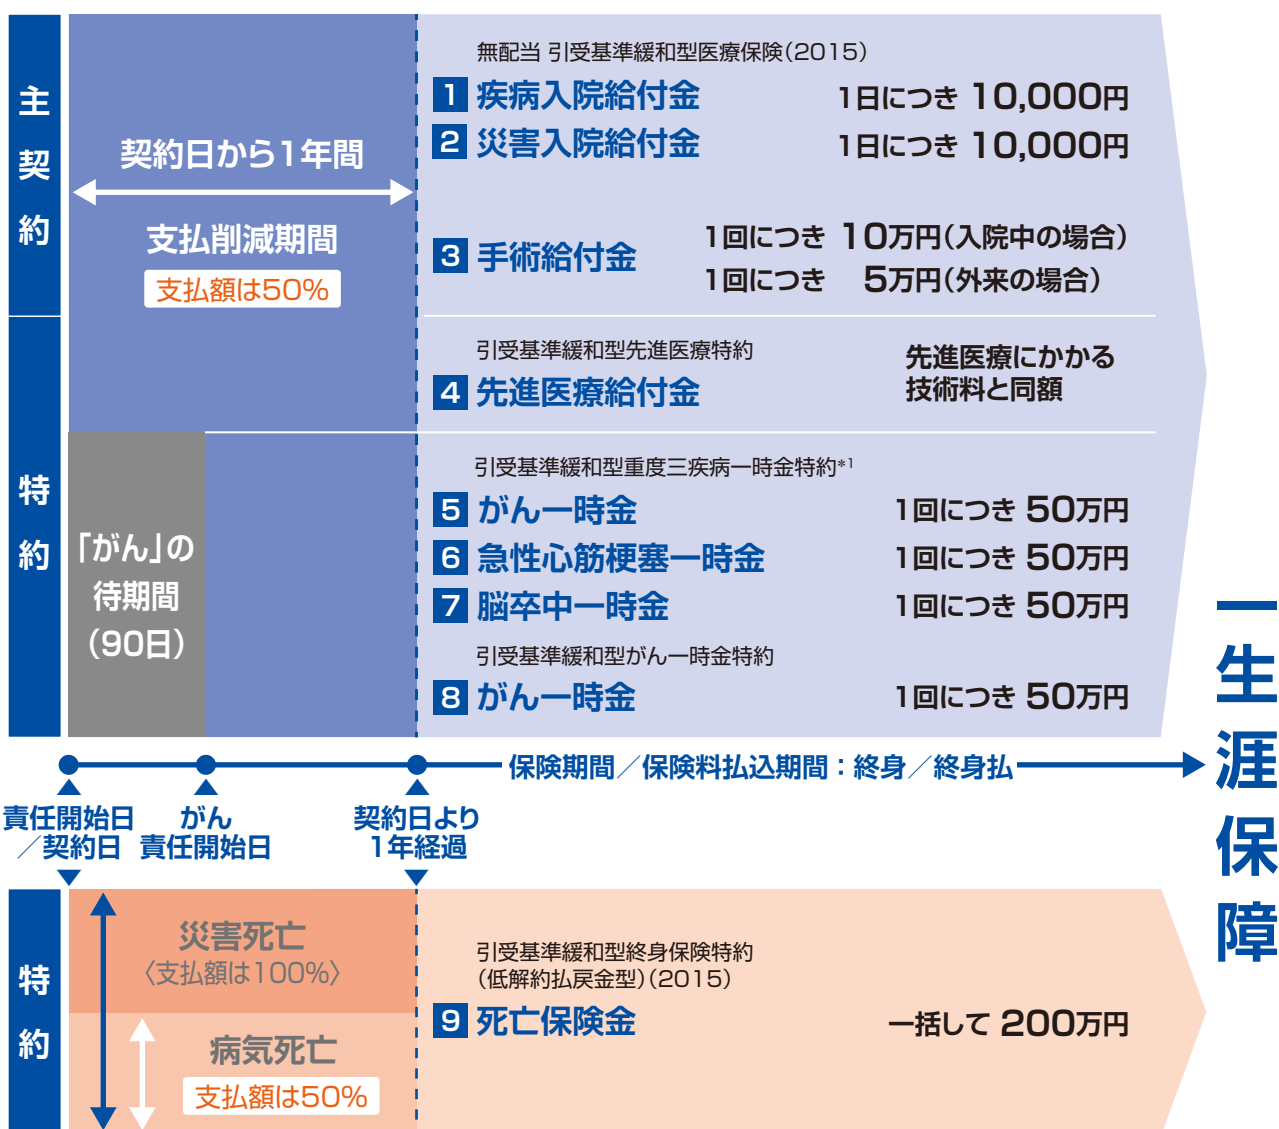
主契約

契約日から1年間

支払削減期間
支払額は50%

無配当 引受基準緩和型医療保険(2015)
1 疾病入院給付金 1日につき 10,000円
2 災害入院給付金 1日につき 10,000円

3 手術給付金 1回につき 10万円(入院中の場合)
1回につき 5万円(外来の場合)

特約

引受基準緩和型先進医療特約
4 先進医療給付金 先進医療にかかる技術料と同額

「がん」の待期間(90日)

引受基準緩和型重度三疾病一時金特約*1
5 がん一時金 1回につき 50万円
6 急性心筋梗塞一時金 1回につき 50万円
7 脳卒中一時金 1回につき 50万円
引受基準緩和型がん一時金特約
8 がん一時金 1回につき 50万円

一生涯保障

保険期間／保険料払込期間：終身／終身払

責任開始日／契約日
がん責任開始日
契約日より1年経過

特約

災害死亡
〈支払額は100%〉

病気死亡
支払額は50%

引受基準緩和型終身保険特約
(低解約払戻金型)(2015)
9 死亡保険金 一括して 200万円